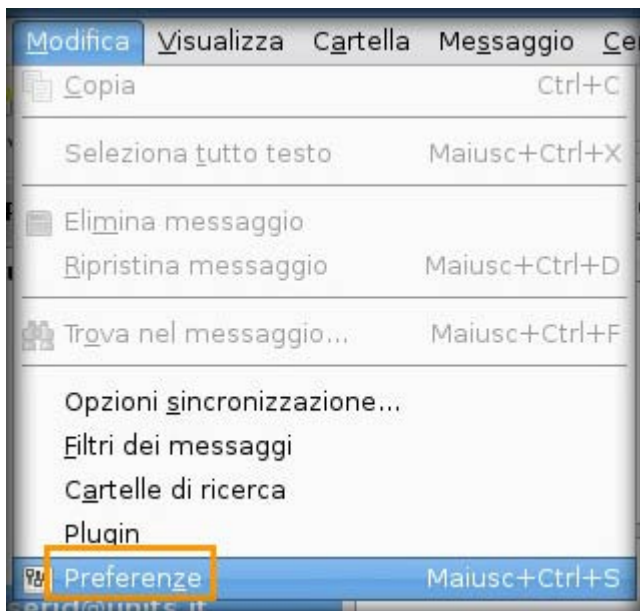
Modifica Visualizza Cartella Messaggio Ce

Copia Ctrl+C

Seleziona tutto testo Maiusc+Ctrl+X

Elimina messaggio

Ripristina messaggio Maiusc+Ctrl+D

Trova nel messaggio... Maiusc+Ctrl+F

Opzioni sincronizzazione...

Filtri dei messaggi

Cartelle di ricerca

Plugin

Preferenze Maiusc+Ctrl+S

serid@units.it